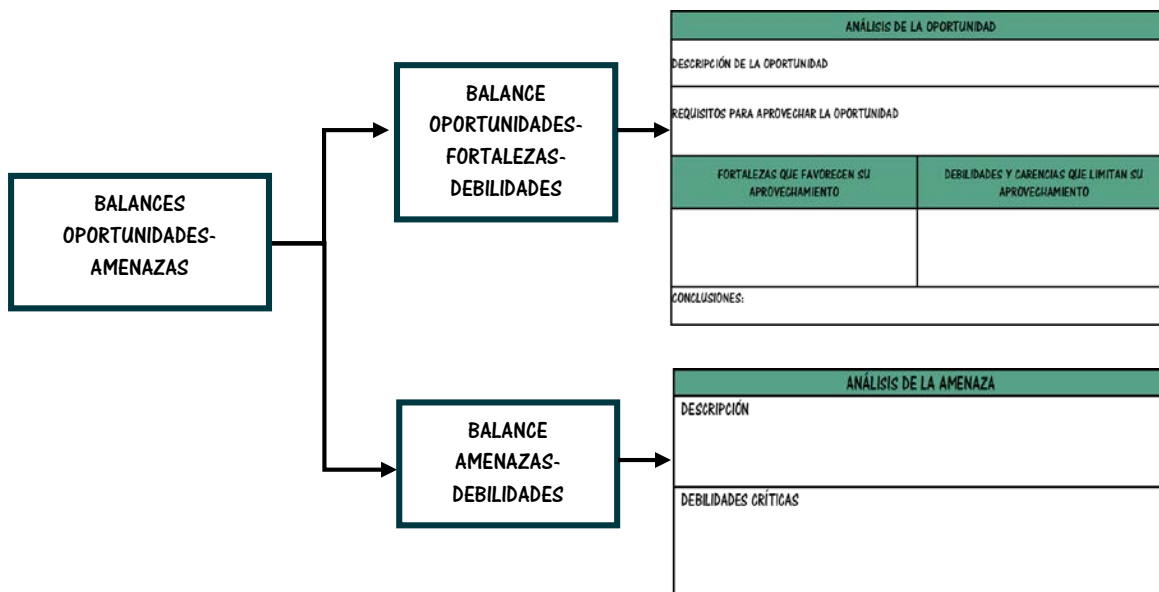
BALANCES OPORTUNIDADES-AMENAZAS

BALANCE OPORTUNIDADES-FORTALEZAS-DEBILIDADES

| ANÁLISIS DE LA OPORTUNIDAD | |
|---|---|
| DESCRIPCIÓN DE LA OPORTUNIDAD | |
| REQUISITOS PARA APROVECHAR LA OPORTUNIDAD | |
| FORTALEZAS QUE FAVORECEN SU APROVECHAMIENTO | DEBILIDADES Y CARENCIAS QUE LIMITAN SU APROVECHAMIENTO |
| | |
| CONCLUSIONES: | |

BALANCE AMENAZAS-DEBILIDADES

| ANÁLISIS DE LA AMENAZA |
|---|
| DESCRIPCIÓN |
| DEBILIDADES CRÍTICAS |